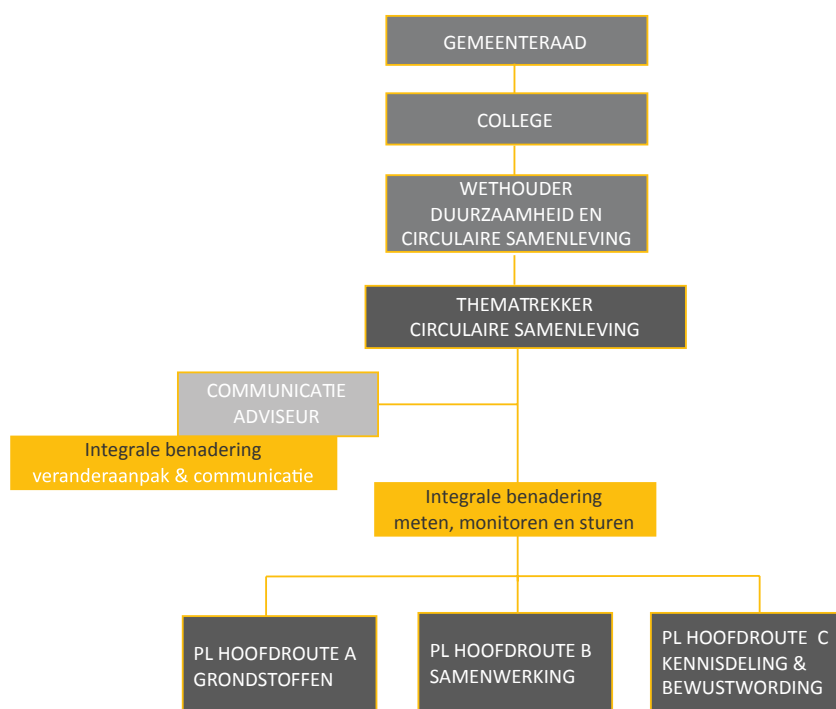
GEMEENTERAAD

COLLEGE

WETHOUDER DUURZAAMHEID EN CIRCULAIRE SAMENLEVING

THEMATREKKER CIRCULAIRE SAMENLEVING

COMMUNICATIE ADVISEUR

Integrale benadering veranderaanpak & communicatie

Integrale benadering meten, monitoren en sturen

PL HOOFDROUTE A GRONDSTOFFEN

PL HOOFDROUTE B SAMENWERKING

PL HOOFDROUTE C KENNISDELING & BEWUSTWORDING